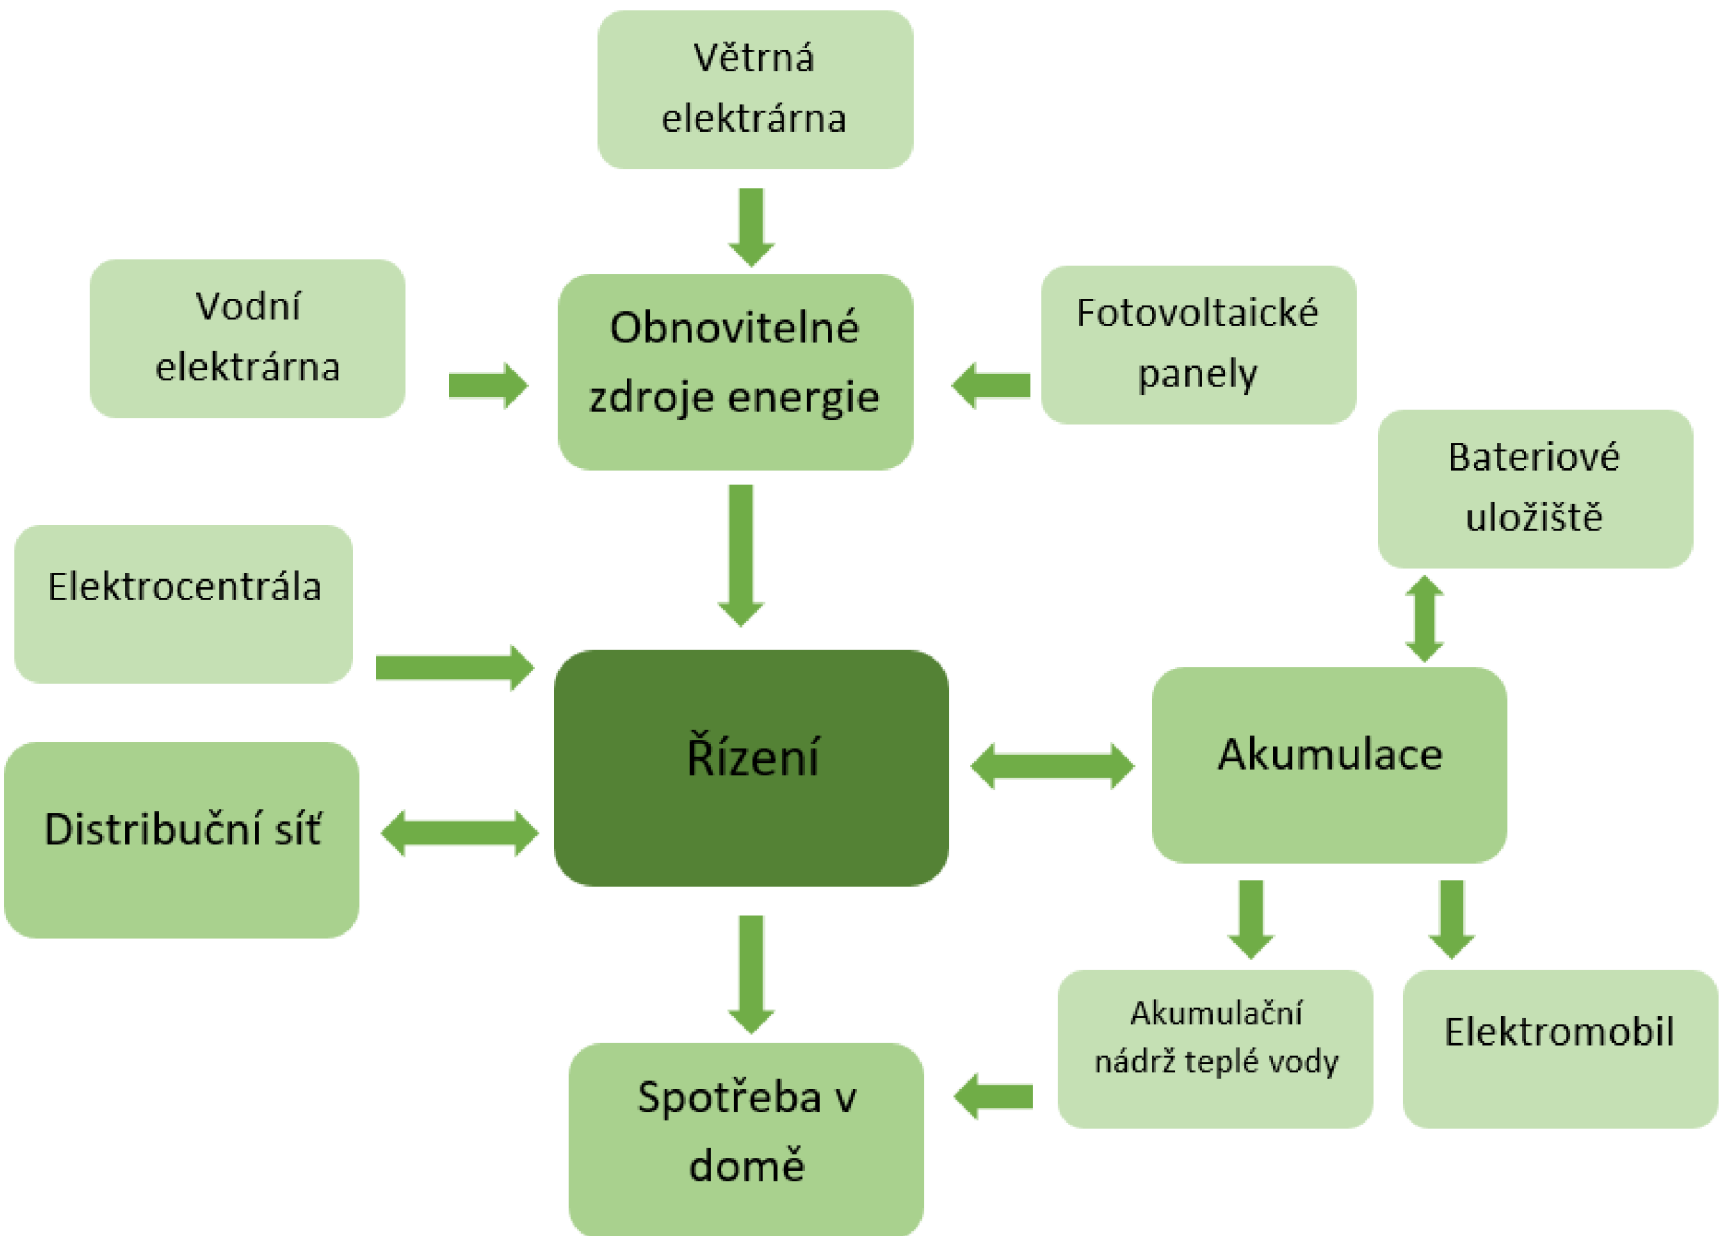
Větrná elektrárna

Vodní elektrárna

Obnovitelné zdroje energie

Fotovoltaické panely

Bateriové uložiště

Elektrocentrála

Řízení

Akumulace

Distribuční síť

Akumulační nádrž teplé vody

Elektromobil

Spotřeba v domě